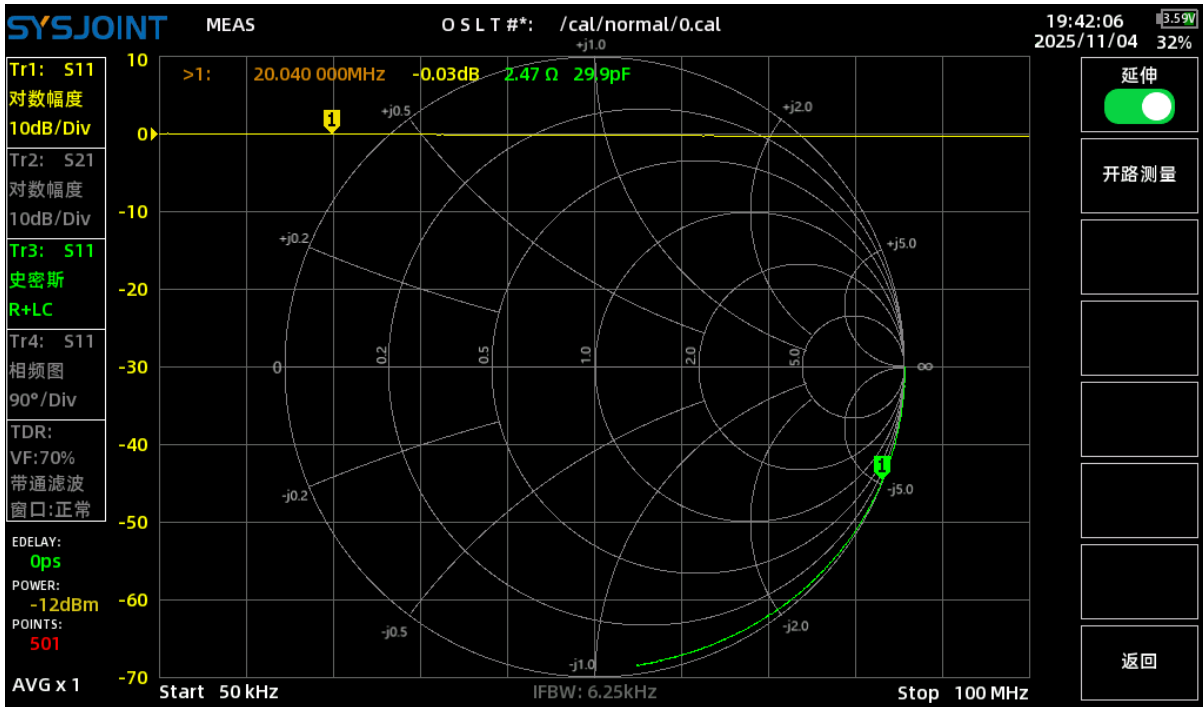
SYSJOINT MEAS O S L T #*: /cal/normal/0.cal 19:42:06 2025/11/04 3.59V 32%

Tr1: S11
对数幅度
10dB/Div
Tr2: S21
对数幅度
10dB/Div
Tr3: S11
史密斯
R+LC
Tr4: S11
相频图
90°/Div
TDR:
VF:70%
带通滤波
窗口:正常

EDELAY:
0ps
POWER:
-12dBm
POINTS:
501
AVG x 1

>1: 20.040 000MHz -0.03dB 2.47 Ω 29.9pF

10
0
-10
-20
-30
-40
-50
-60
-70

1
+j1.0
+j0.5
+j2.0
+j0.2
+j5.0
0
0.2
0.5
1.0
2.0
5.0
∞
-j0.2
-j5.0
-j0.5
-j2.0
-j1.0
1

Start 50 kHz IFBW: 6.25kHz Stop 100 MHz

延伸
开路测量
返回